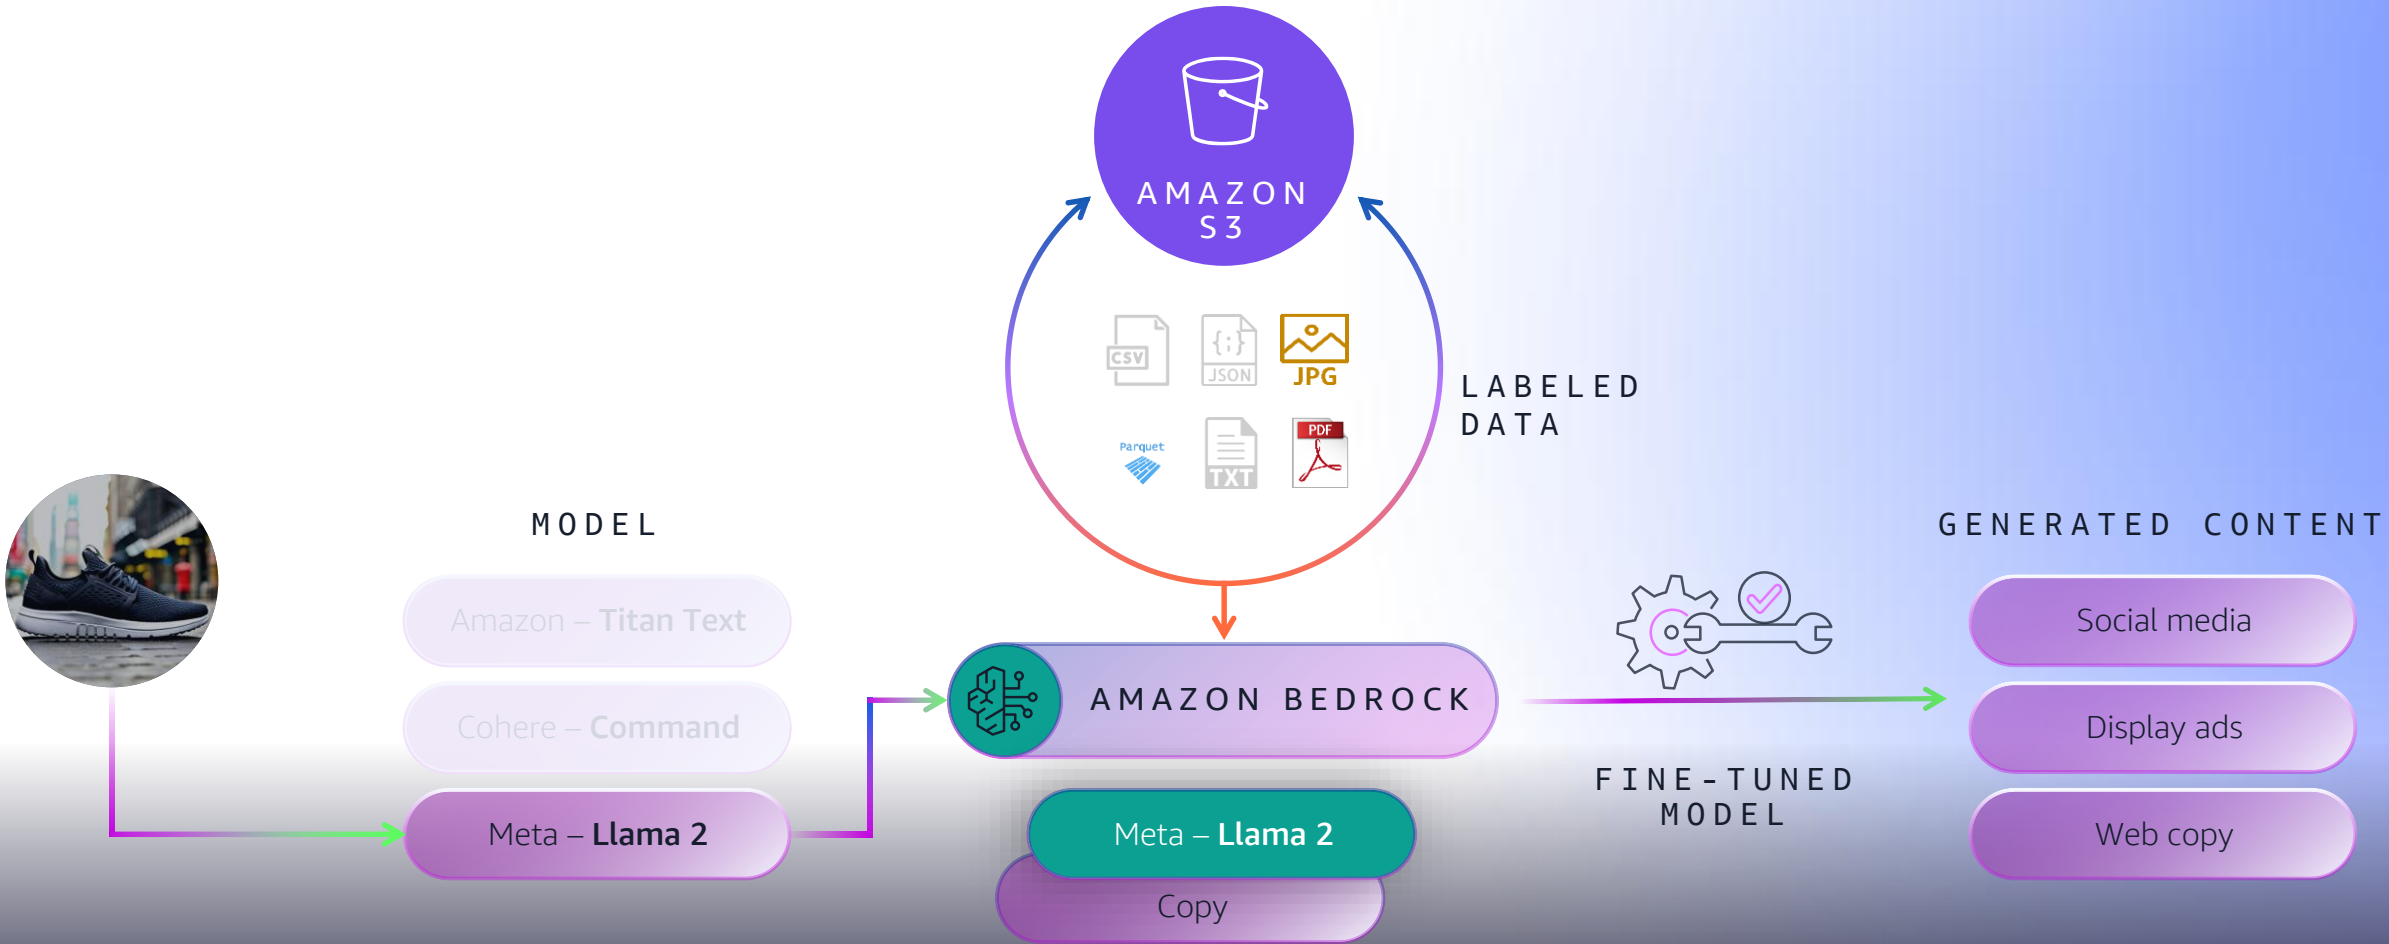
AMAZON S3

CSV
{;}
JSON
JPG
Parquet
TXT
PDF

LABELED DATA

MODEL

Amazon – Titan Text

Cohere – Command

Meta – Llama 2

AMAZON BEDROCK

Meta – Llama 2

Copy

FINE-TUNED MODEL

GENERATED CONTENT

Social media

Display ads

Web copy